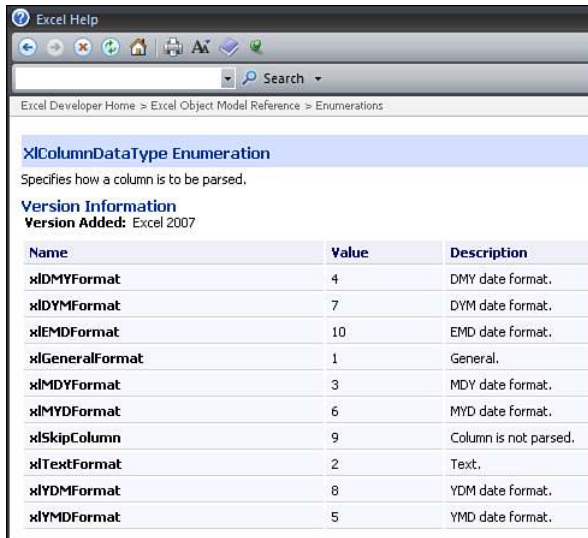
Excel Help

Search

Excel Developer Home > Excel Object Model Reference > Enumerations

XlColumnDataType Enumeration

Specifies how a column is to be parsed.

Version Information
Version Added: Excel 2007

| Name | Value | Description |
|---|---|---|
| xlDMYFormat | 4 | DMY date format. |
| xlDYMFormat | 7 | DYM date format. |
| xlEMDFormat | 10 | EMD date format. |
| xlGeneralFormat | 1 | General. |
| xlMDYFormat | 3 | MDY date format. |
| xlMYDFormat | 6 | MYD date format. |
| xlSkipColumn | 9 | Column is not parsed. |
| xlTextFormat | 2 | Text. |
| xlYDMFormat | 8 | YDM date format. |
| xlYMDFormat | 5 | YMD date format. |